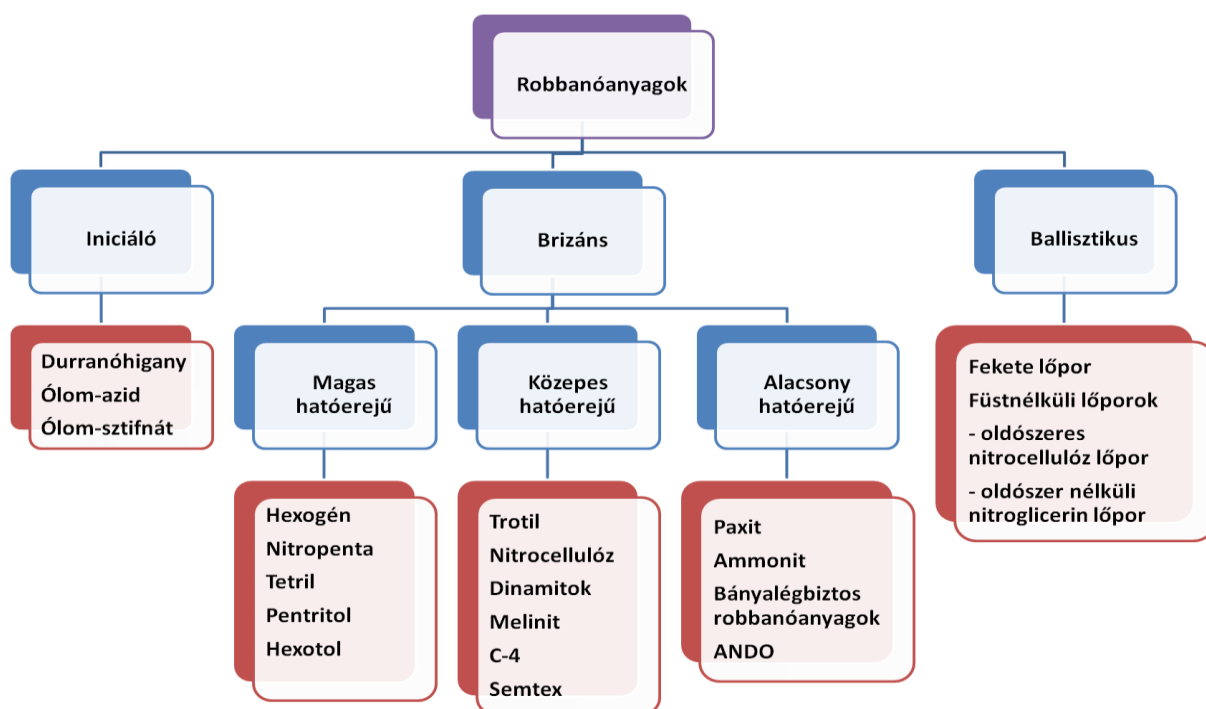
Robbanóanyagok

Iniciáló

Durranóhigany
Ólom-azid
Ólom-sztifnát

Brizáns

Magas hatóerejű

Hexogén
Nitropenta
Tetril
Pentritol
Hexotol

Közepes hatóerejű

Trotil
Nitrocellulóz
Dinamitok
Melinit
C-4
Semtex

Alacsony hatóerejű

Paxit
Ammonit
Bányalégbiztos robbanóanyagok
ANDO

Ballisztikus

Fekete lőpor
Füstnélküli lőporok
- oldószeres nitrocellulóz lőpor
- oldószer nélküli nitroglicerin lőpor